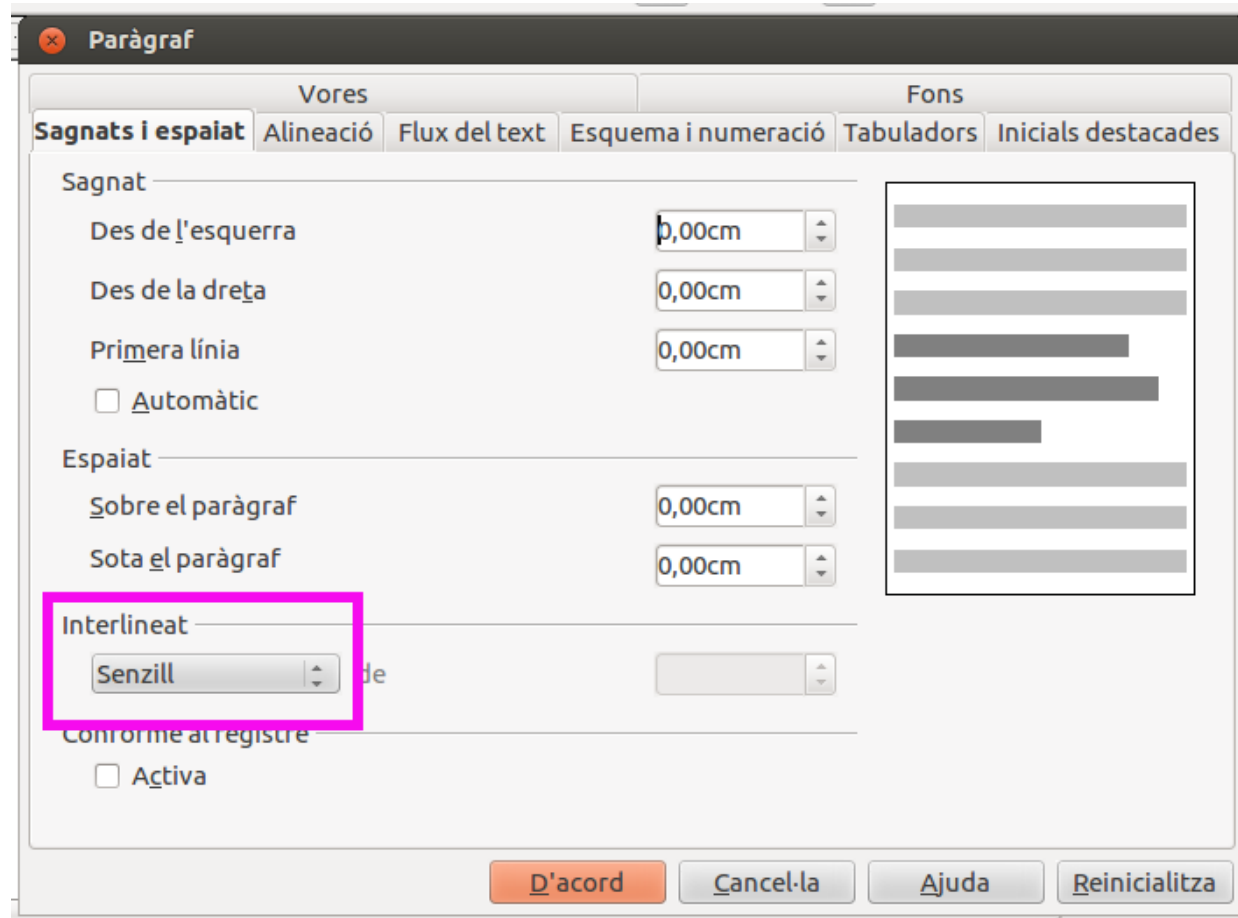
Paràgraf

Vores
Fons
Sagnats i espaiat
Alineació
Flux del text
Esquema i numeració
Tabuladors
Inicials destacades

Sagnat
Des de l'esquerra 0,00cm
Des de la dreta 0,00cm
Primera línia 0,00cm
Automàtic

Espaiat
Sobre el paràgraf 0,00cm
Sota el paràgraf 0,00cm

Interlineat
Senzill de

Conforme al registre
Activa

D'acord
Cancel·la
Ajuda
Reinicialitza